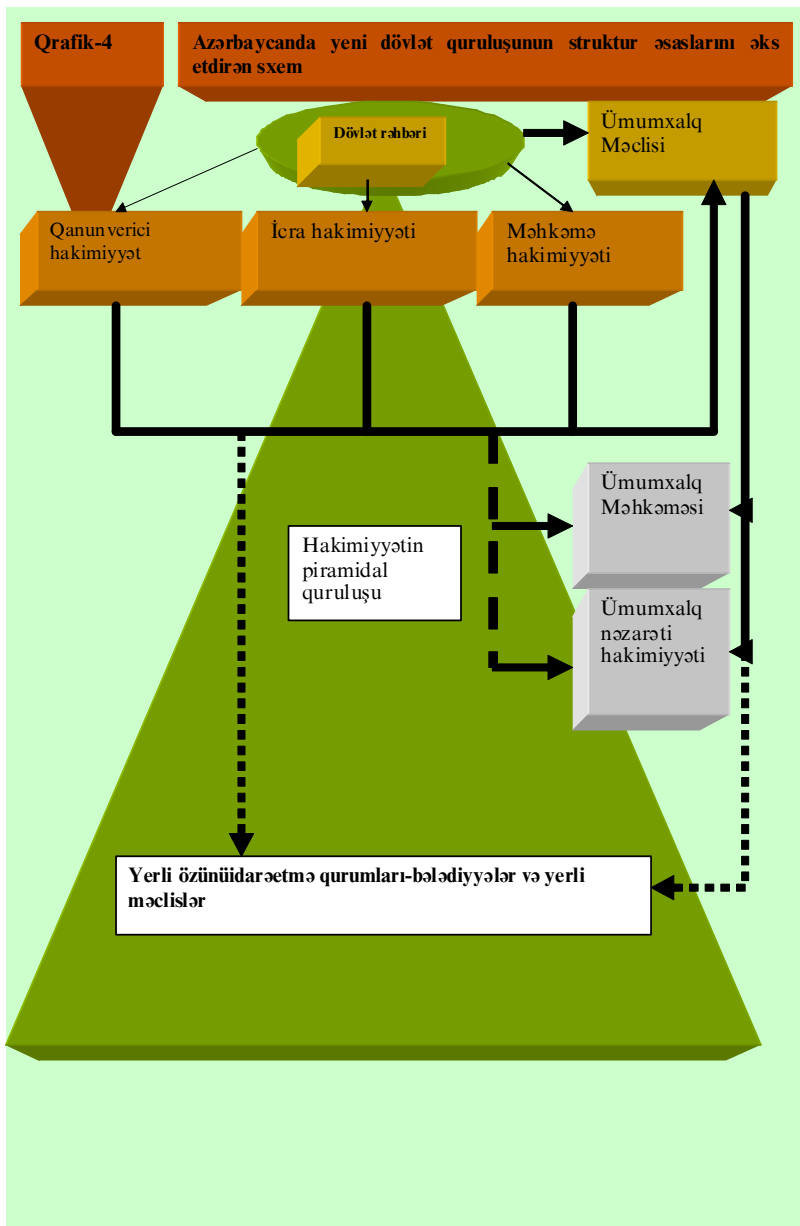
Qrafik-4

Azərbaycanda yeni dövlət quruluşunun struktur əsaslarını əks etdirən sxem

Dövlət rəhbəri

Ümumxalq Məclisi

Qanunverici hakimiyyət

İcra hakimiyyəti

Məhkəmə hakimiyyəti

Ümumxalq Məhkəməsi

Hakimiyyətin piramidal quruluşu

Ümumxalq nəzarəti hakimiyyəti

Yerli özünüidarəetmə qurumları-bələdiyyələr və yerli məclislər